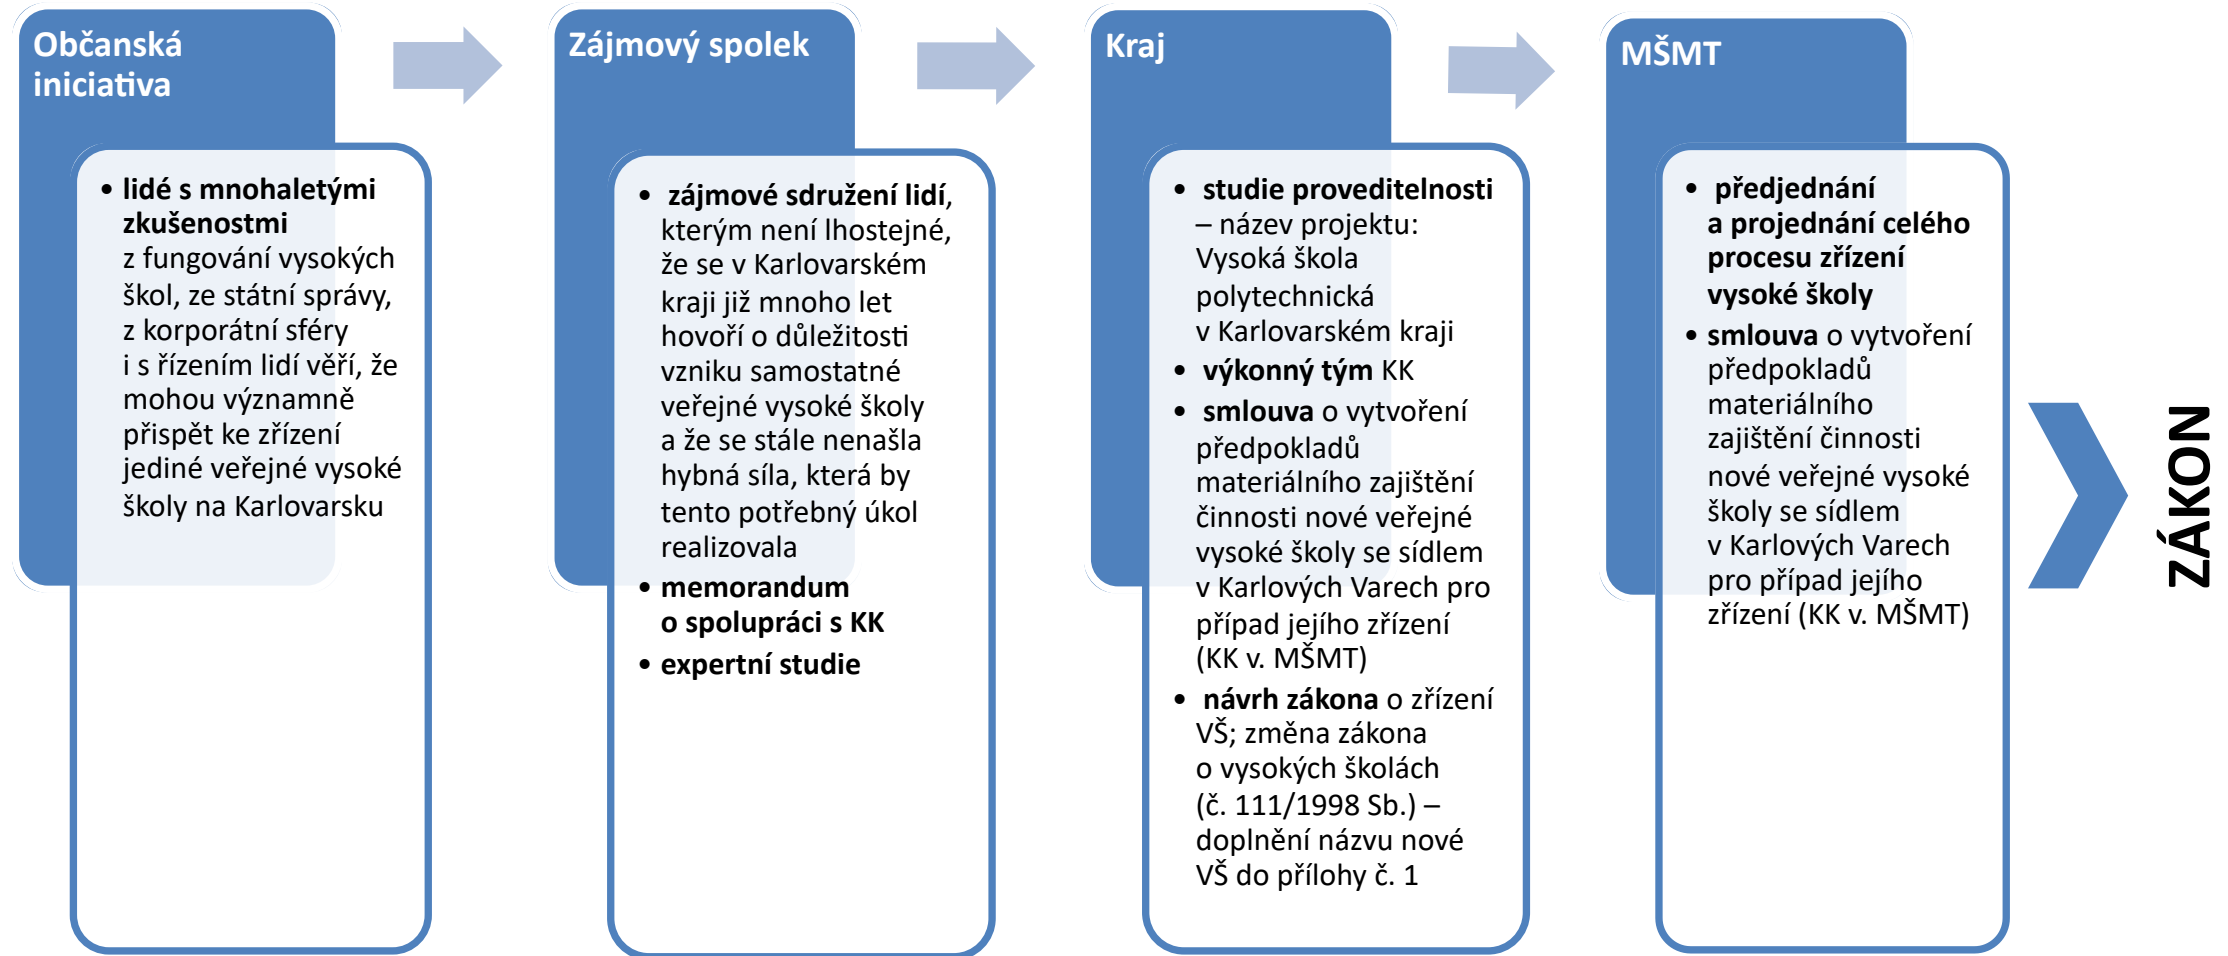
Občanská iniciativa

- **lidé s mnohaletými zkušenostmi** z fungování vysokých škol, ze státní správy, z korporátní sféry i s řízením lidí věří, že mohou významně přispět ke zřízení jediné veřejné vysoké školy na Karlovarsku

Zájmový spolek

- **zájmové sdružení lidí,** kterým není lhostejné, že se v Karlovarském kraji již mnoho let hovoří o důležitosti vzniku samostatné veřejné vysoké školy a že se stále nenašla hybná síla, která by tento potřebný úkol realizovala
- **memorandum o spolupráci s KK**
- **expertní studie**

Kraj

- **studie proveditelnosti** – název projektu: Vysoká škola polytechnická v Karlovarském kraji
- **výkonný tým** KK
- **smlouva** o vytvoření předpokladů materiálního zajištění činnosti nové veřejné vysoké školy se sídlem v Karlových Varech pro případ jejího zřízení (KK v. MŠMT)
- **návrh zákona** o zřízení VŠ; změna zákona o vysokých školách (č. 111/1998 Sb.) – doplnění názvu nové VŠ do přílohy č. 1

MŠMT

- **předjednání a projednání celého procesu zřízení vysoké školy**
- **smlouva** o vytvoření předpokladů materiálního zajištění činnosti nové veřejné vysoké školy se sídlem v Karlových Varech pro případ jejího zřízení (KK v. MŠMT)

ZÁKON